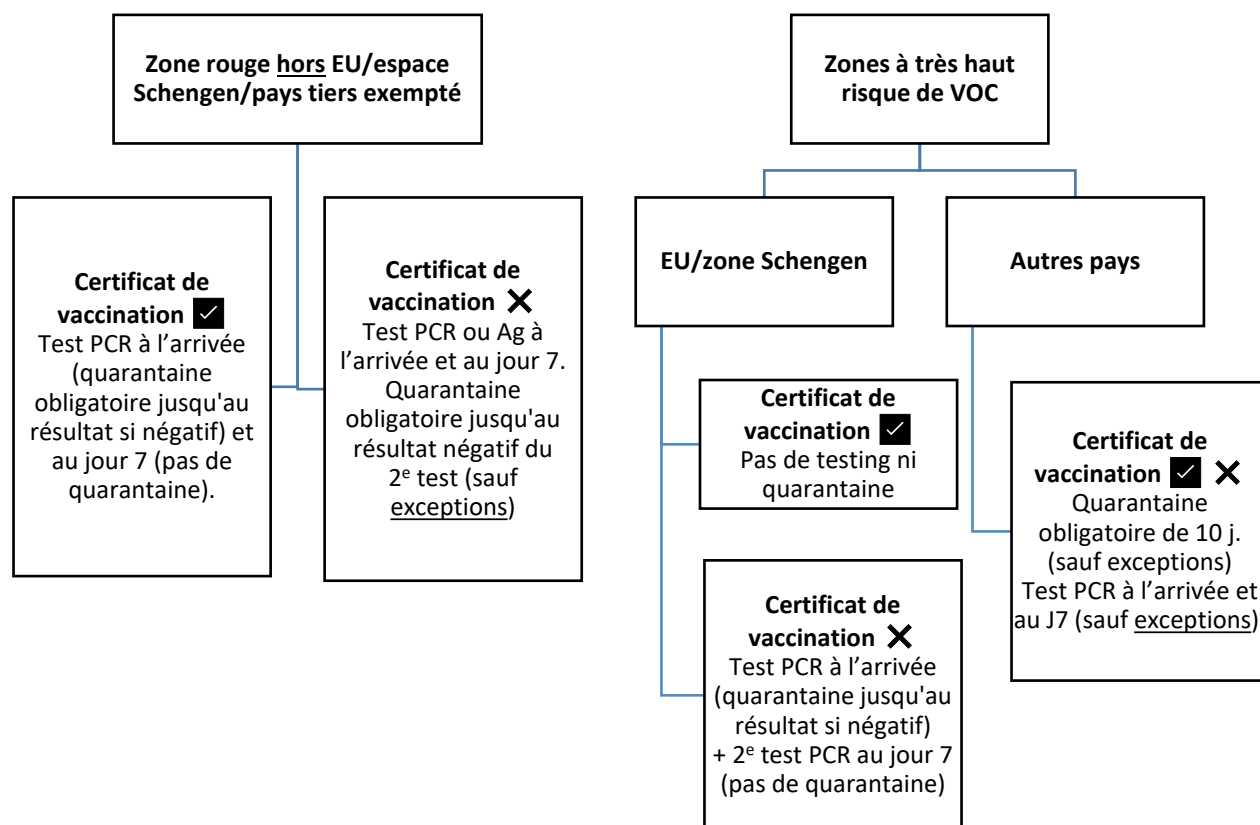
Zone rouge hors EU/espace Schengen/pays tiers exempté

Certificat de vaccination ✓
Test PCR à l'arrivée (quarantaine obligatoire jusqu'au résultat si négatif) et au jour 7 (pas de quarantaine).

Certificat de vaccination ✗
Test PCR ou Ag à l'arrivée et au jour 7. Quarantaine obligatoire jusqu'au résultat négatif du 2$^{e}$ test (sauf exceptions)

Zones à très haut risque de VOC

EU/zone Schengen

Certificat de vaccination ✓
Pas de testing ni quarantaine

Certificat de vaccination ✗
Test PCR à l'arrivée (quarantaine jusqu'au résultat si négatif) + 2$^{e}$ test PCR au jour 7 (pas de quarantaine)

Autres pays

Certificat de vaccination ✓ ✗
Quarantaine obligatoire de 10 j. (sauf exceptions) Test PCR à l'arrivée et au J7 (sauf exceptions)